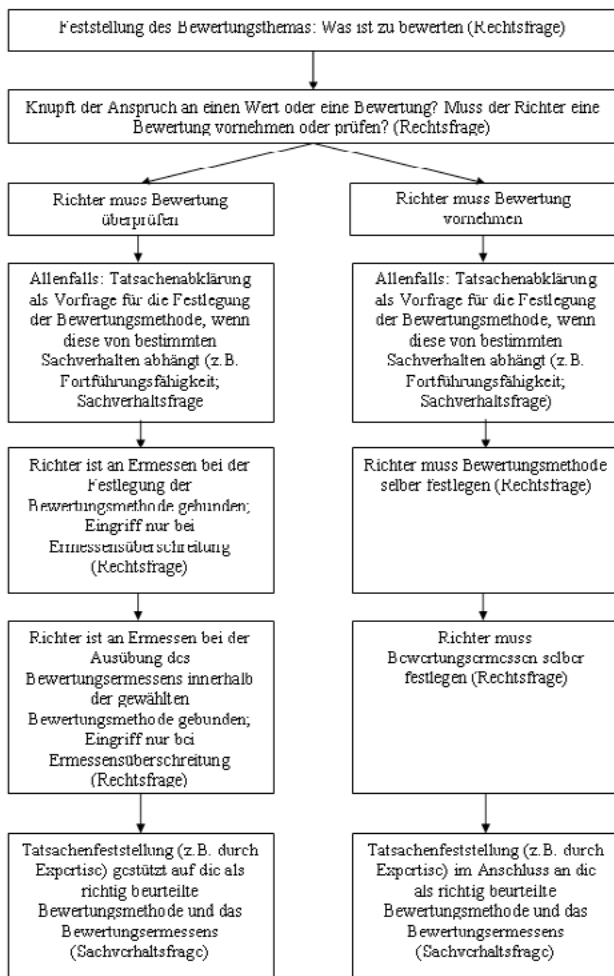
Feststellung des Bewertungsthemas: Was ist zu bewerten (Rechtsfrage)

Knupft der Anspruch an einen Wert oder eine Bewertung? Muss der Richter eine Bewertung vornehmen oder prüfen? (Rechtsfrage)

Richter muss Bewertung überprüfen

Allenfalls: Tatsachenabklärung als Vorfrage für die Festlegung der Bewertungsmethode, wenn diese von bestimmten Sachverhalten abhängt (z.B. Fortführungsfähigkeit; Sachverhaltsfrage

Richter ist an Ermessen bei der Festlegung der Bewertungsmethode gebunden; Eingriff nur bei Ermessensüberschreitung (Rechtsfrage)

Richter ist an Ermessen bei der Ausübung des Bewertungsermessens innerhalb der gewählten Bewertungsmethode gebunden; Eingriff nur bei Ermessensüberschreitung (Rechtsfrage)

Tatsachenfeststellung (z.B. durch Expertise) gestützt auf die als richtig beurteilte Bewertungsmethode und das Bewertungsermessens (Sachverhaltsfrage)

Richter muss Bewertung vornehmen

Allenfalls: Tatsachenabklärung als Vorfrage für die Festlegung der Bewertungsmethode, wenn diese von bestimmten Sachverhalten abhängt (z.B. Fortführungsfähigkeit; Sachverhaltsfrage)

Richter muss Bewertungsmethode selber festlegen (Rechtsfrage)

Richter muss Bewertungsermessen selber festlegen (Rechtsfrage)

Tatsachenfeststellung (z.B. durch Expertise) im Anschluss an die als richtig beurteilte Bewertungsmethode und das Bewertungsermessens (Sachverhaltsfrage)